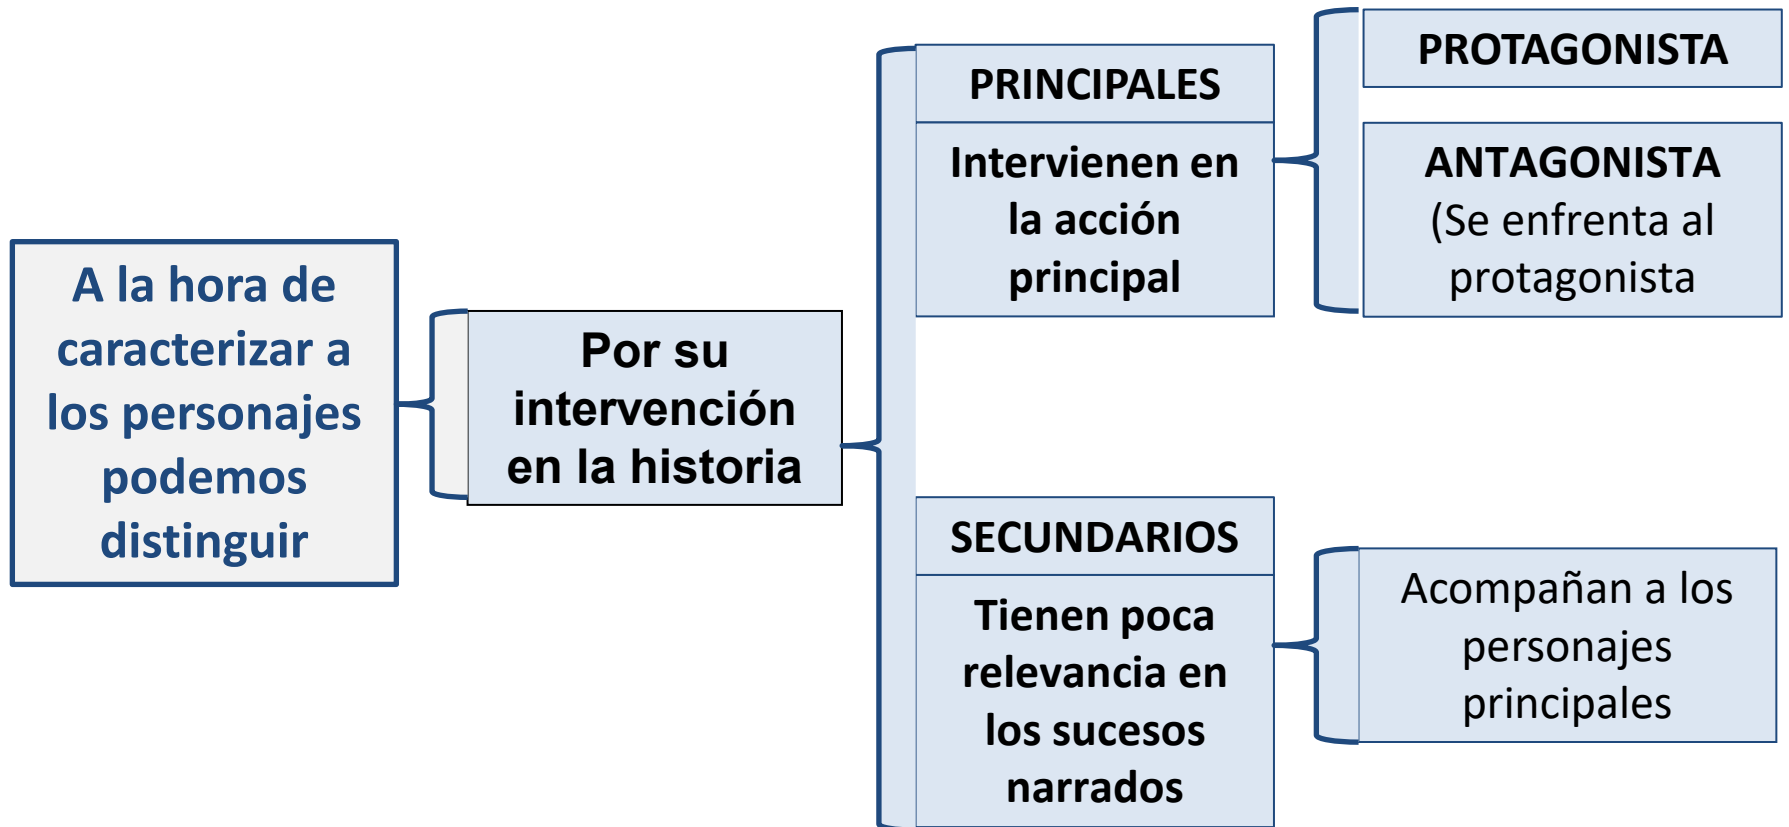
A la hora de caracterizar a los personajes podemos distinguir

Por su intervención en la historia

PRINCIPALES

Intervienen en la acción principal

PROTAGONISTA

ANTAGONISTA (Se enfrenta al protagonista

SECUNDARIOS

Tienen poca relevancia en los sucesos narrados

Acompañan a los personajes principales